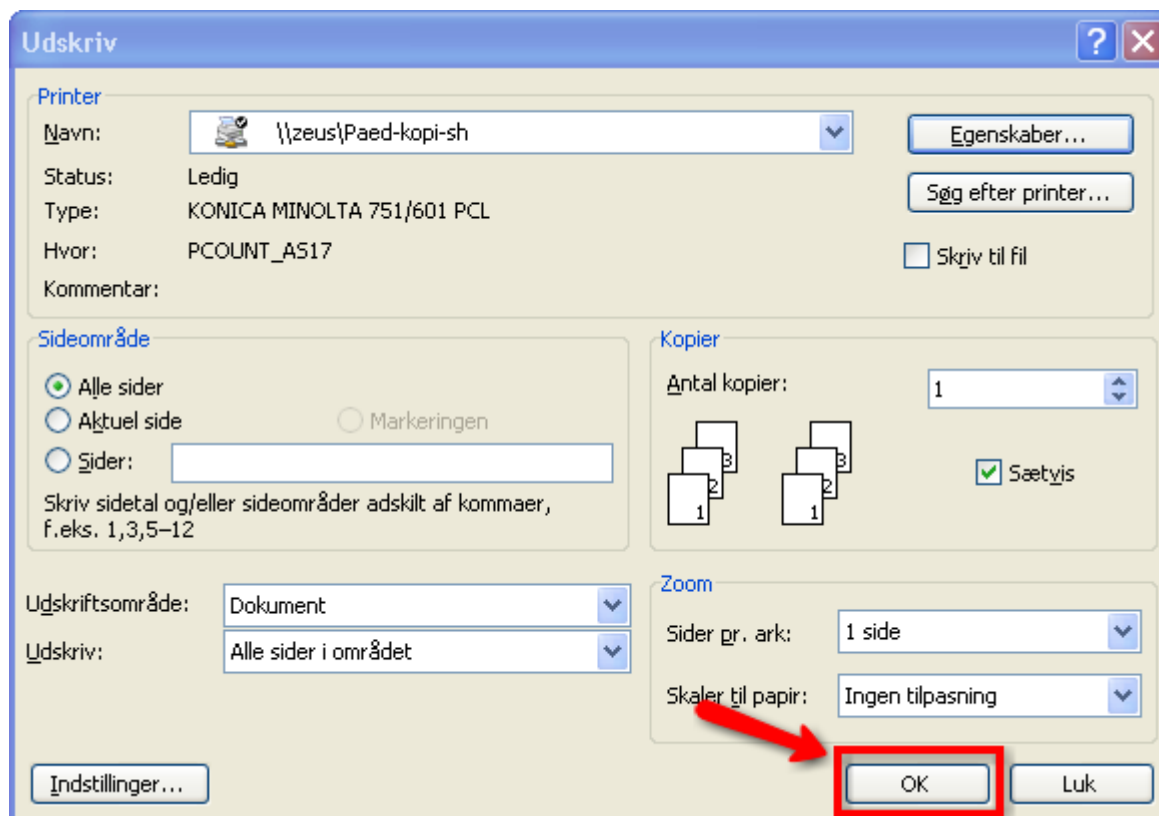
Udskriv

?

Printer

Navn: \\zeus\Paed-kopi-sh

Status: Ledig

Type: KONICA MINOLTA 751/601 PCL

Hvor: PCOUNT_AS17

Kommentar:

Egenskaber...

Søg efter printer...

Skriv til fil

Sideområde

Alle sider

Aktuel side

Markeringen

Sider:

Skriv sidetal og/eller sideområder adskilt af kommaer, f.eks. 1,3,5–12

Kopier

Antal kopier: 1

3 2 1 3 2 1

Sætvis

Udskriftsområde: Dokument

Udskriv: Alle sider i området

Zoom

Sider pr. ark: 1 side

Skaler til papir: Ingen tilpasning

Indstillinger...

OK

Luk